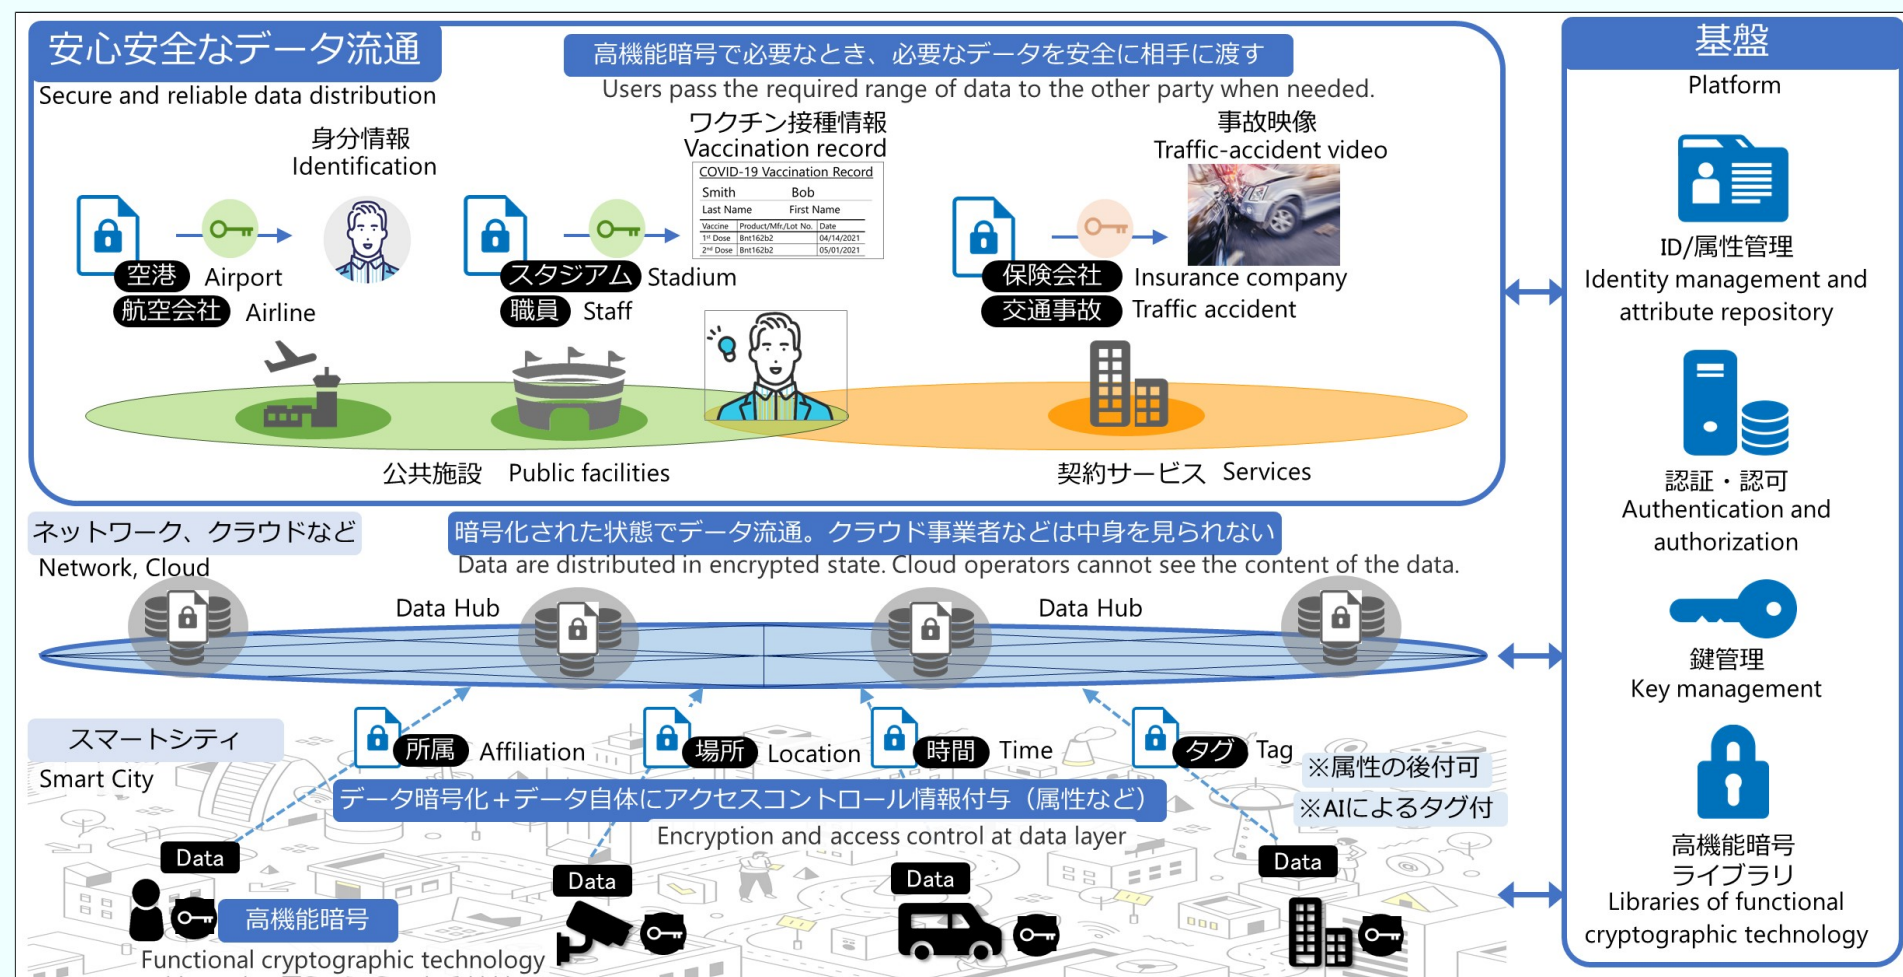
安心安全なデータ流通
Secure and reliable data distribution

高機能暗号で必要なとき、必要なデータを安全に相手に渡す
Users pass the required range of data to the other party when needed.

身分情報
Identification

ワクチン接種情報
Vaccination record

| COVID-19 Vaccination Record | | |
|---|---|---|
| Smith | Bob | |
| Last Name | First Name | |
| Vaccine | Product/Mfr/Lot No. | Date |
| 1st Dose | Bnt162b2 | 04/14/2021 |
| 2nd Dose | Bnt162b2 | 05/01/2021 |

事故映像
Traffic-accident video

空港 Airport
航空会社 Airline

スタジアム Stadium
職員 Staff

保険会社 Insurance company
交通事故 Traffic accident

公共施設 Public facilities

契約サービス Services

基盤
Platform

ID/属性管理
Identity management and attribute repository

認証・認可
Authentication and authorization

鍵管理
Key management

高機能暗号
ライブラリ
Libraries of functional cryptographic technology

ネットワーク、クラウドなど
Network, Cloud

暗号化された状態でデータ流通。クラウド事業者などは中身を見られない
Data are distributed in encrypted state. Cloud operators cannot see the content of the data.

Data Hub

Data Hub

スマートシティ
Smart City

所属 Affiliation

場所 Location

時間 Time

タグ Tag

※属性の後付可
※AIによるタグ付

データ暗号化＋データ自体にアクセスコントロール情報付与（属性など）
Encryption and access control at data layer

Data

高機能暗号
Functional cryptographic technology

Data

Data

Data